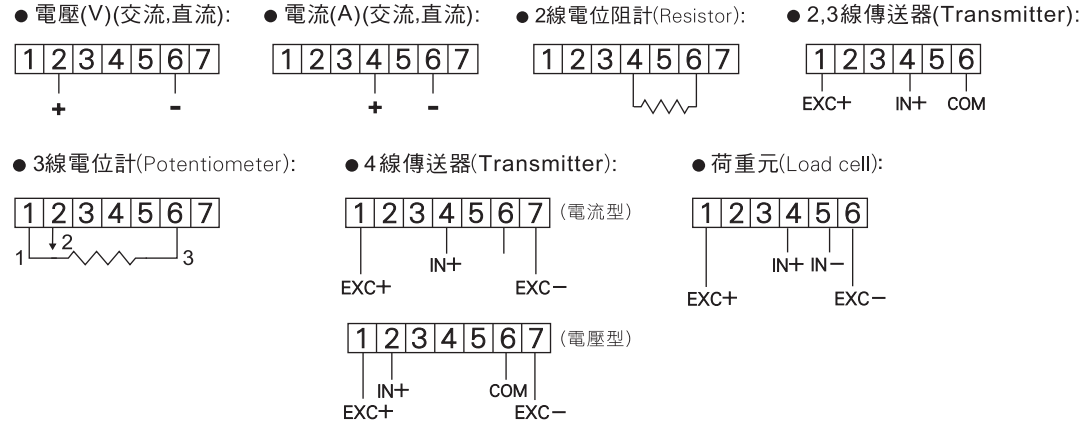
● 電壓(V)(交流,直流):

| 1 | 2 | 3 | 4 | 5 | 6 | 7 |
|---|---|---|---|---|---|---|

+ -

● 電流(A)(交流,直流):

| 1 | 2 | 3 | 4 | 5 | 6 | 7 |
|---|---|---|---|---|---|---|

+ -

● 2線電位阻計(Resistor):

| 1 | 2 | 3 | 4 | 5 | 6 | 7 |
|---|---|---|---|---|---|---|

● 2,3線傳送器(Transmitter):

| 1 | 2 | 3 | 4 | 5 | 6 |
|---|---|---|---|---|---|

EXC+ IN+ COM

● 3線電位計(Potentiometer):

| 1 | 2 | 3 | 4 | 5 | 6 | 7 |
|---|---|---|---|---|---|---|

2
1 3

● 4線傳送器(Transmitter):

| 1 | 2 | 3 | 4 | 5 | 6 | 7 |
|---|---|---|---|---|---|---|

(電流型)

IN+
EXC+ EXC−

| 1 | 2 | 3 | 4 | 5 | 6 | 7 |
|---|---|---|---|---|---|---|

(電壓型)

IN+ COM
EXC+ EXC−

● 荷重元(Load cell):

| 1 | 2 | 3 | 4 | 5 | 6 |
|---|---|---|---|---|---|

IN+ IN−
EXC+ EXC−